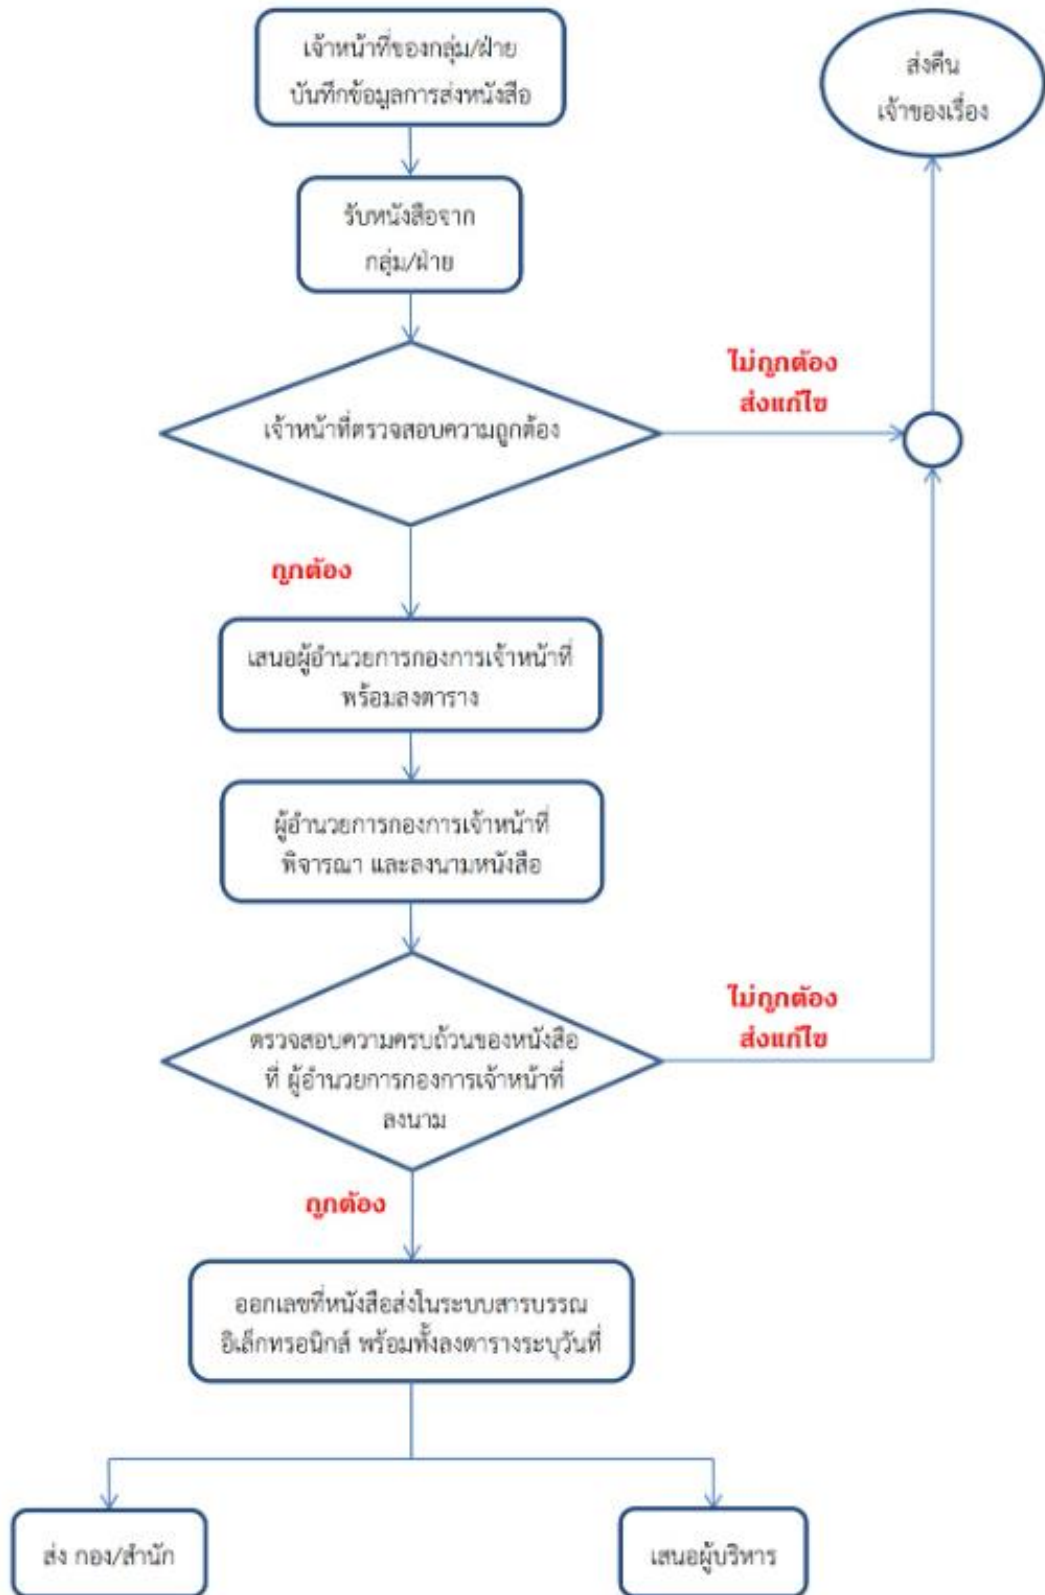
เจ้าหน้าที่ของกลุ่ม/ฝ่าย บันทึกข้อมูลการส่งหนังสือ

ส่งคืน เจ้าของเรื่อง

รับหนังสือจาก กลุ่ม/ฝ่าย

ไม่ถูกต้อง ส่งแก้ไข

เจ้าหน้าที่ตรวจสอบความถูกต้อง

ถูกต้อง

เสนอผู้อำนวยการกองการเจ้าหน้าที่ พร้อมลงตาราง

ผู้อำนวยการกองการเจ้าหน้าที่ พิจารณา และลงนามหนังสือ

ไม่ถูกต้อง ส่งแก้ไข

ตรวจสอบความครบถ้วนของหนังสือ ที่ ผู้อำนวยการกองการเจ้าหน้าที่ ลงนาม

ถูกต้อง

ออกเลขที่หนังสือส่งในระบบสารบรรณ อิเล็กทรอนิกส์ พร้อมทั้งลงตารางระบุวันที่

ส่ง กอง/สำนัก

เสนอผู้บริหาร